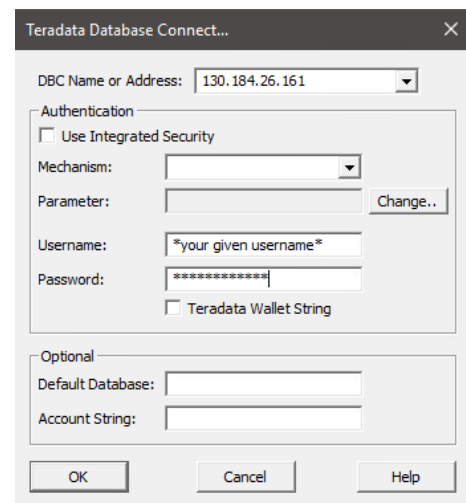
Teradata Database Connect...

DBC Name or Address: 130.184.26.161

Authentication

Use Integrated Security

Mechanism:

Parameter:

Change..

Username: *your given username*

Password: ************

Teradata Wallet String

Optional

Default Database:

Account String:

OK

Cancel

Help